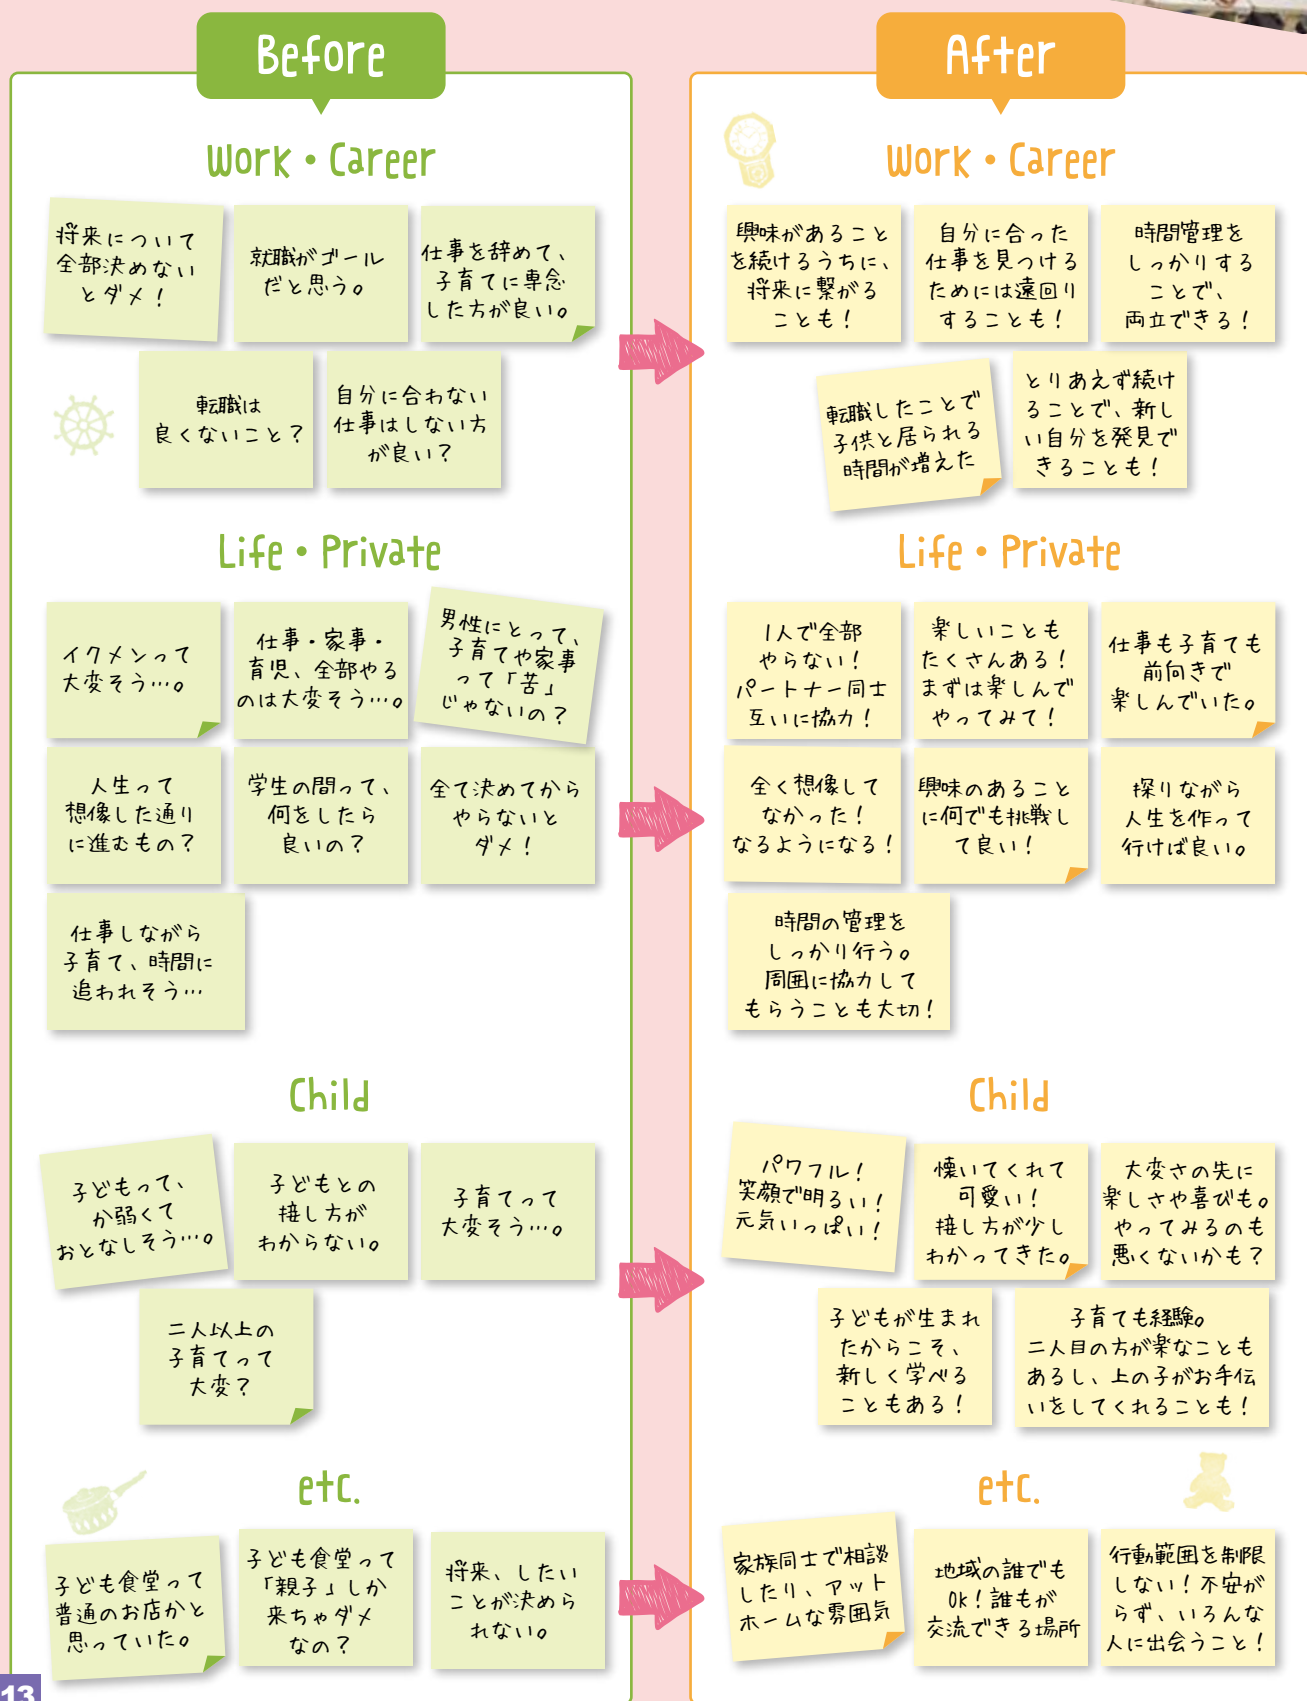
Before

Work・Career

将来について全部決めないとダメ！

就職がゴールだと思う。

仕事を辞めて、子育てに専念した方が良い。

転職は良くないこと？

自分に合わない仕事はしない方が良い？

Life・Private

イクメンって大変そう…。

仕事・家事・育児、全部やるのは大変そう…。

男性にとって、子育てや家事って「苦」じゃないの？

人生って想像した通りに進むもの？

学生の間って、何をしたら良いの？

全て決めてからやらないとダメ！

仕事しながら子育て、時間に追われそう…

Child

子どもって、か弱くておとなしそう…。

子どもとの接し方がわからない。

子育てって大変そう…。

二人以上の子育てって大変？

etc.

子ども食堂って普通のお店かと思っていた。

子ども食堂って「親子」しか来ちゃダメなの？

将来、したいことが決められない。

After

Work・Career

興味があることを続けるうちに、将来に繋がることも！

自分に合った仕事を見つけるためには遠回りすることも！

時間管理をしっかりすることで、両立できる！

転職したことで子供と居られる時間が増えた

とりあえず続けることで、新しい自分を発見できることも！

Life・Private

1人で全部やらない！パートナー同士互いに協力！

楽しいこともたくさんある！まずは楽しんでやってみて！

仕事も子育ても前向きで楽しんでいた。

全く想像してなかった！なるようになる！

興味のあることに何でも挑戦して良い！

探りながら人生を作って行けば良い。

時間の管理をしっかり行う。周囲に協力してもらうことも大切！

Child

パワフル！笑顔で明るい！元気いっぱい！

懐いてくれて可愛い！接し方が少しわかってきた。

大変さの先に楽しさや喜びも。やってみるのも悪くないかも？

子どもが生まれたからこそ、新しく学べることもある！

子育ても経験。二人目の方が楽なこともあるし、上の子がお手伝いをしてくれることも！

etc.

家族同士で相談したり、アットホームな雰囲気

地域の誰でもOk！誰もが交流できる場所

行動範囲を制限しない！不安がらず、いろんな人に出会うこと！

13